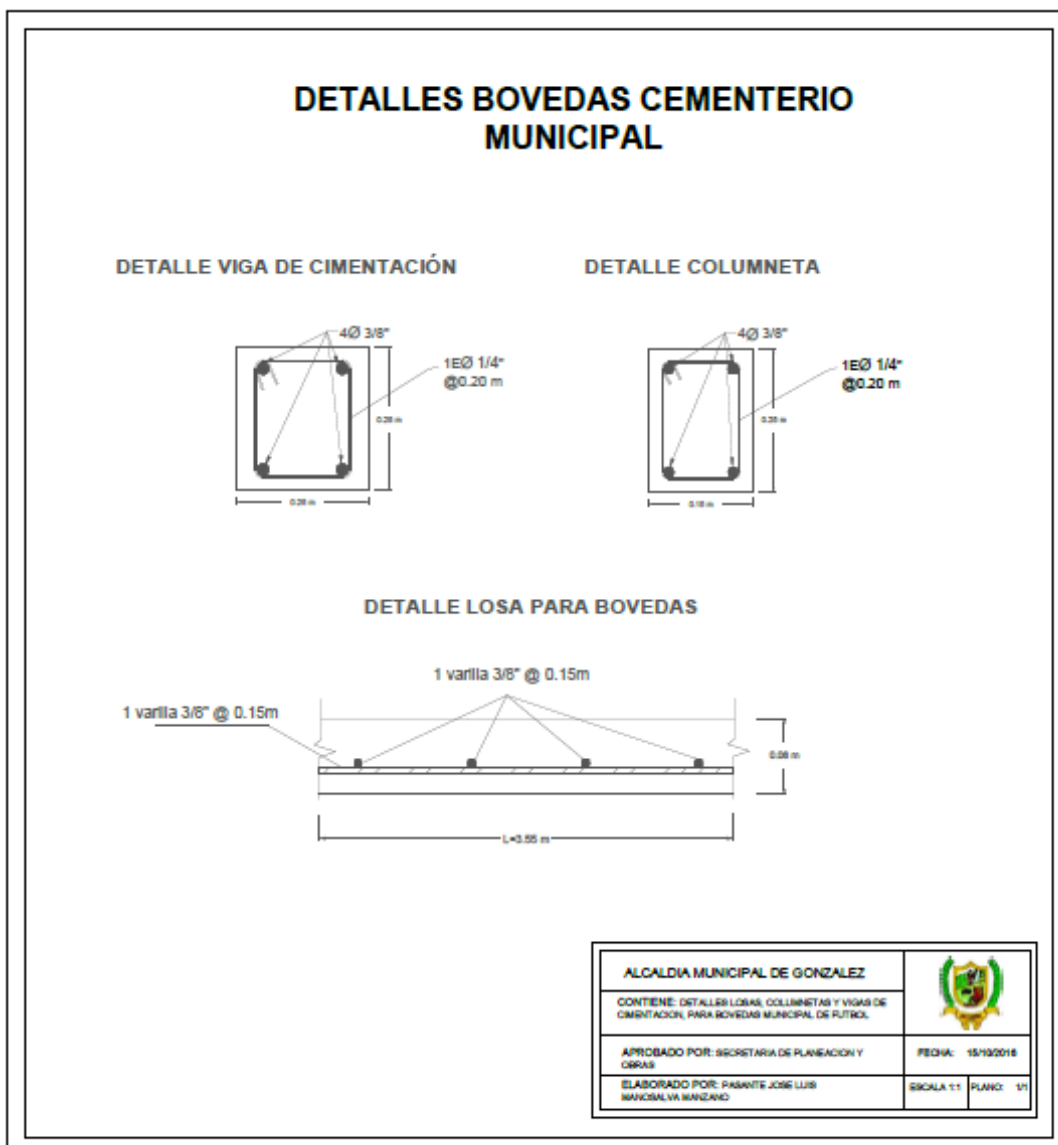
DETALLES BOVEDAS CEMENTERIO MUNICIPAL

DETALLE VIGA DE CIMENTACIÓN

4Ø 3/8"

1EØ 1/4" @0.20 m

0.20 m

0.20 m

DETALLE COLUMNETA

4Ø 3/8"

1EØ 1/4" @0.20 m

0.20 m

0.15 m

DETALLE LOSA PARA BOVEDAS

1 varilla 3/8" @ 0.15m

1 varilla 3/8" @ 0.15m

0.08 m

L=3.55 m

| ALCALDIA MUNICIPAL DE GONZALEZ | |
|---|---|
| CONTIENE: DETALLES LOSAS, COLUMNETAS Y VIGAS DE CIMENTACION, PARA BOVEDAS MUNICIPAL DE FUTBOL | |
| APROBADO POR: SECRETARIA DE PLANEACION Y OBRAS | FECHA: 15/10/2016 |
| ELABORADO POR: PASANTE JOSE LUIS MANOSALVA MANZANO | ESCALA 1:1 PLANO: 1/1 |